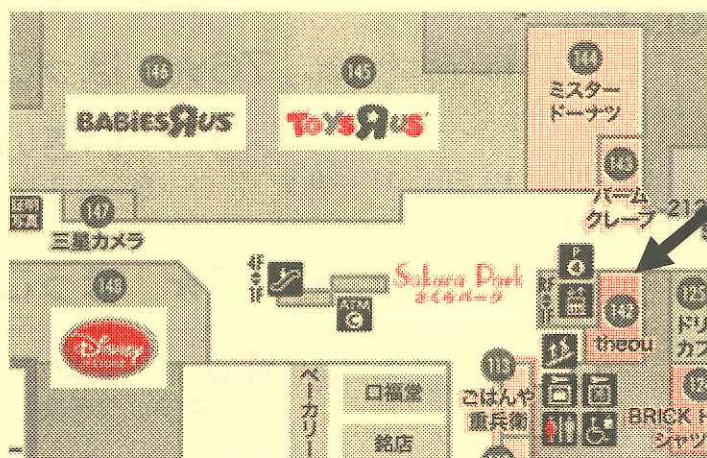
146
BABIES R US
145
TOYS R US
144
ミスター ドーナツ
143
バーム クレープ
212
147
三星カメラ
148
Disney
Sakura Park
さくらパーク
ATM
P
4
142
theou
125
ドリ カフ
118
ごはんや 重兵衛
BRICK H シャツ
ベーカリー
口福堂
銘店